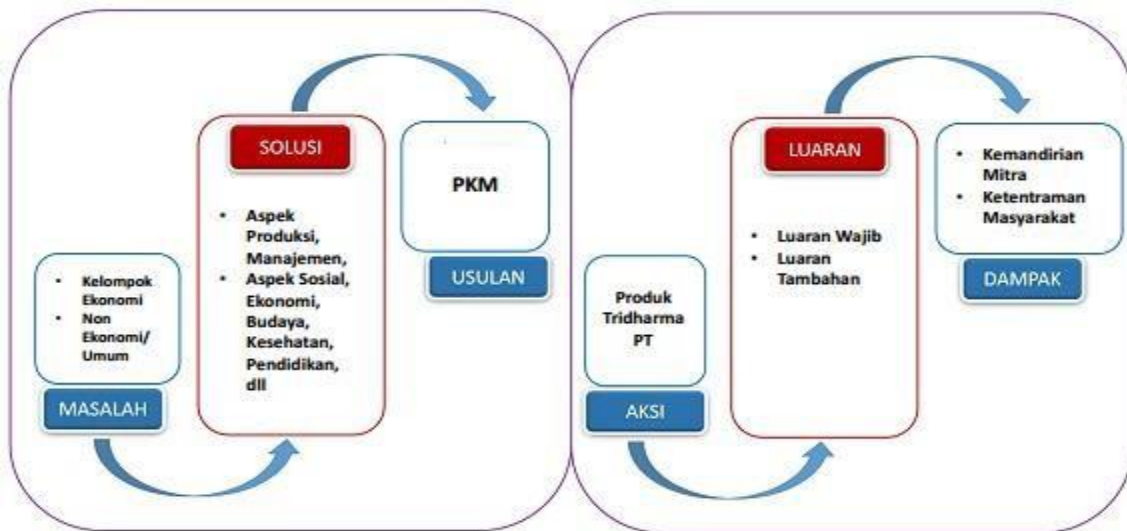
- Kelompok Ekonomi
- Non Ekonomi/ Umum

MASALAH

SOLUSI

- Aspek Produksi, Manajemen,
- Aspek Sosial, Ekonomi, Budaya, Kesehatan, Pendidikan, dll

PKM

USULAN

Produk Tridharma PT

AKSI

LUARAN

- Luaran Wajib
- Luaran Tambahan

- Kemandirian Mitra
- Ketentraman Masyarakat

DAMPAK